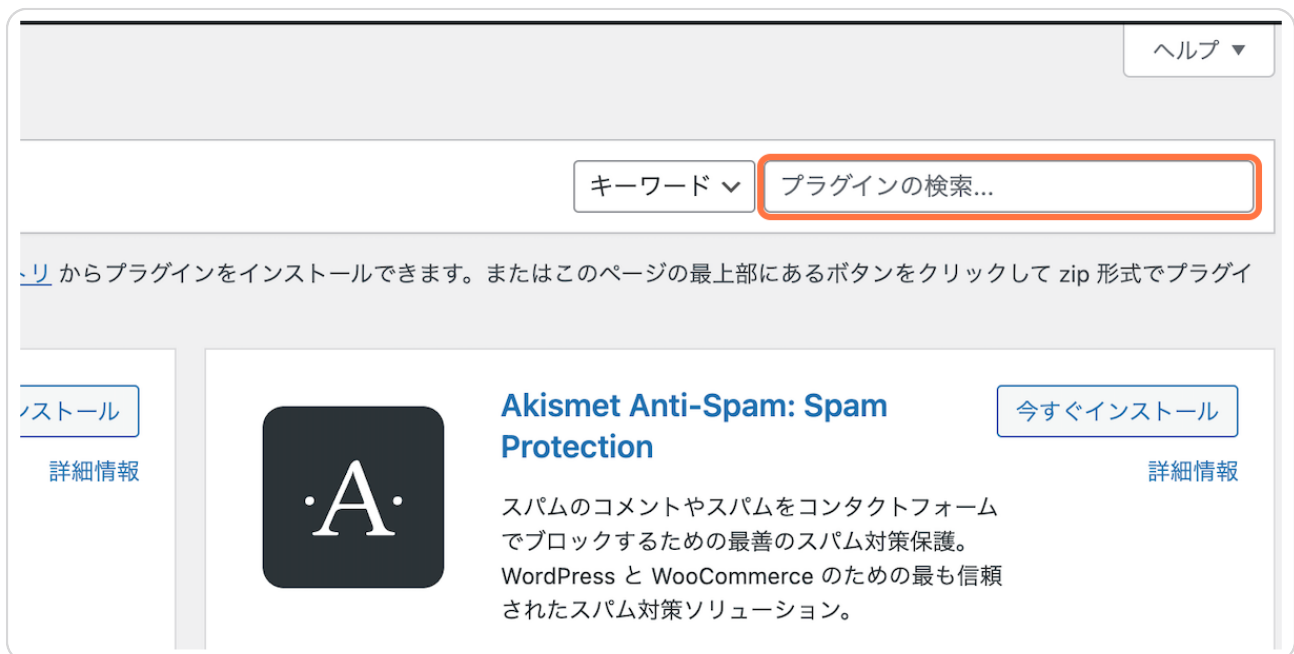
ヘルプ ▼

キーワード ⌄

プラグインの検索...

リ からプラグインをインストールできます。またはこのページの最上部にあるボタンをクリックして zip 形式でプラグイ

ンストール

詳細情報

·A·

Akismet Anti-Spam: Spam Protection

今すぐインストール

詳細情報

スパムのコメントやスパムをコンタクトフォームでブロックするための最善のスパム対策保護。WordPress と WooCommerce のための最も信頼されたスパム対策ソリューション。